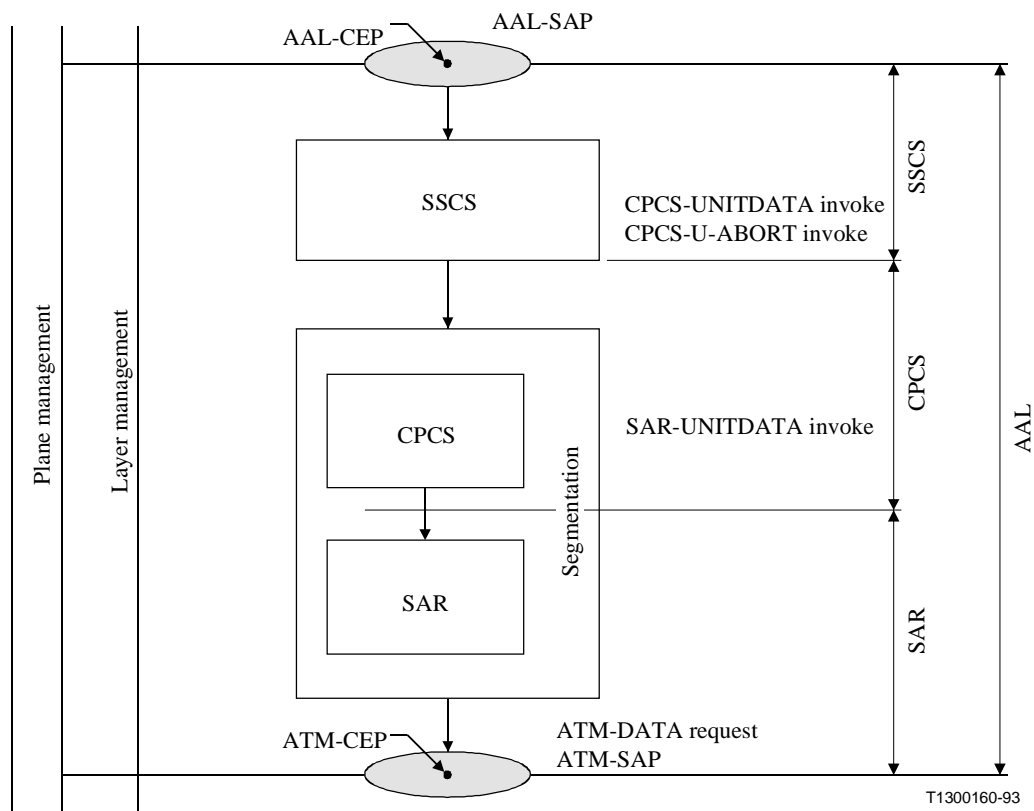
AAL-CEP
AAL-SAP
Plane management
Layer management
SSCS
CPCS-UNITDATA invoke
CPCS-U-ABORT invoke
SSCS
CPCS
SAR-UNITDATA invoke
Segmentation
CPCS
AAL
SAR
SAR
ATM-CEP
ATM-DATA request
ATM-SAP
T1300160-93